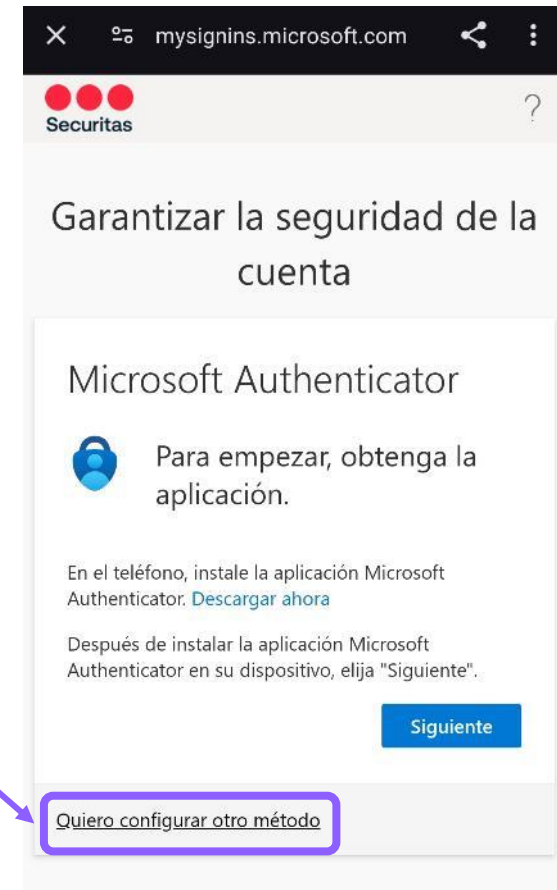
mysignins.microsoft.com

Securitas

?

Garantizar la seguridad de la cuenta

Microsoft Authenticator

Para empezar, obtenga la aplicación.

En el teléfono, instale la aplicación Microsoft Authenticator. Descargar ahora

Después de instalar la aplicación Microsoft Authenticator en su dispositivo, elija "Siguiente".

Siguiente

Quiero configurar otro método